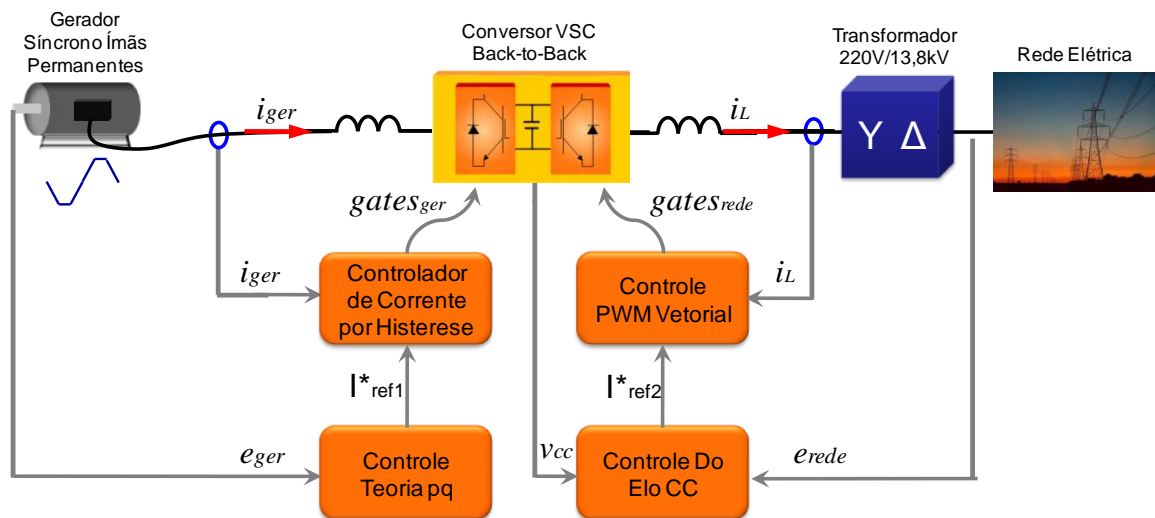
Gerador Síncrono Ímãs Permanentes

Conversor VSC Back-to-Back

Transformador 220V/13,8kV

Rede Elétrica

$i_{ger}$

$i_L$

Y Δ

$gates_{ger}$

$gates_{rede}$

$i_{ger}$

Controlador de Corrente por Histerese

Controle PWM Vetorial

$i_L$

$I^*_{ref1}$

$I^*_{ref2}$

$e_{ger}$

Controle Teoria pq

$v_{cc}$

Controle Do Elo CC

$e_{rede}$